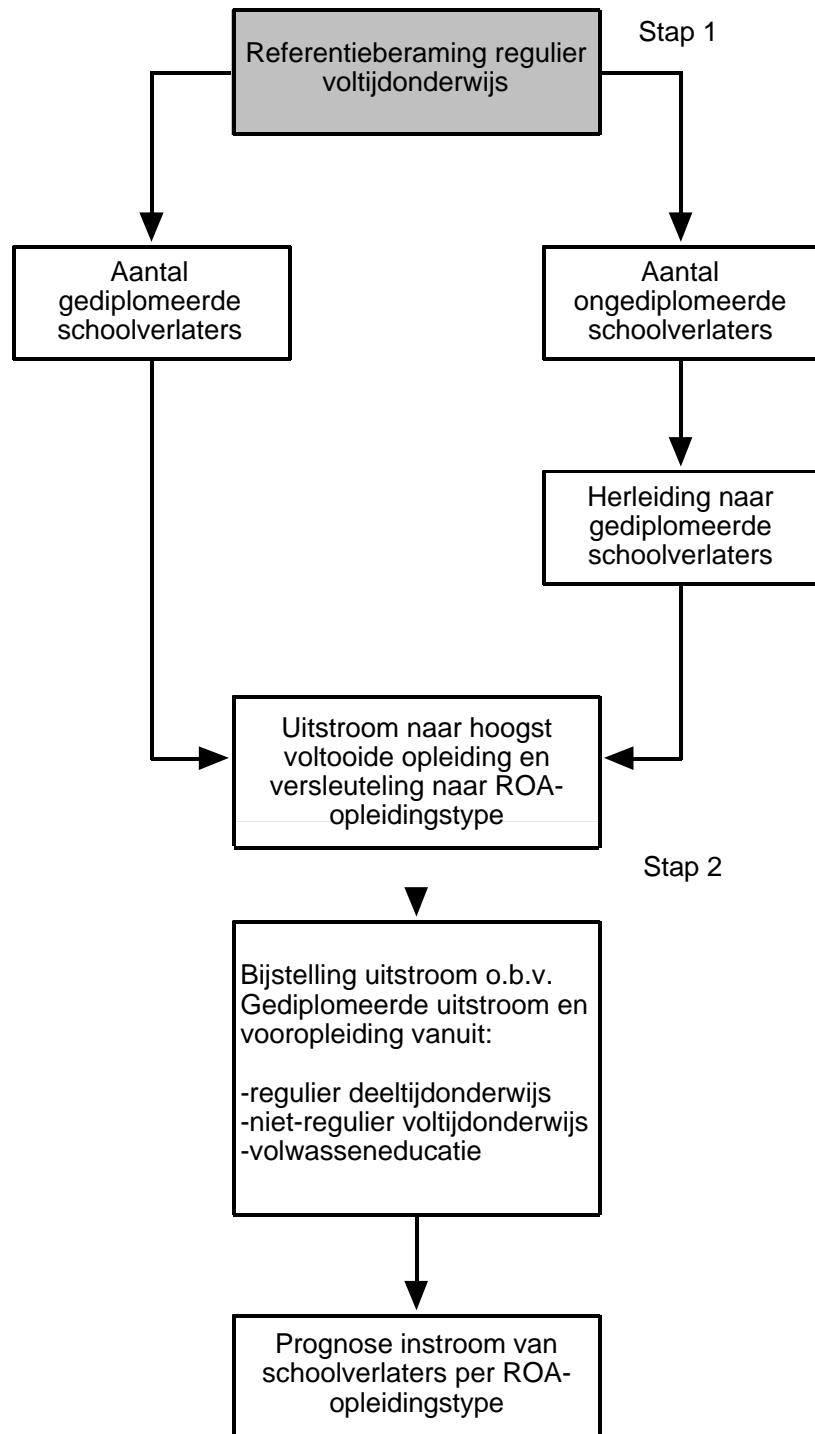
Stap 1

Referentieberaming regulier voltijdonderwijs

Aantal gediplomeerde schoolverlaters

Aantal ongediplomeerde schoolverlaters

Herleiding naar gediplomeerde schoolverlaters

Uitstroom naar hoogst voltooide opleiding en versleuteling naar ROA-opleidingstype

Stap 2

Bijstelling uitstroom o.b.v. Gediplomeerde uitstroom en vooropleiding vanuit:

-regulier deeltijdonderwijs
-niet-regulier voltijdonderwijs
-volwasseneducatie

Prognose instroom van schoolverlaters per ROA-opleidingstype